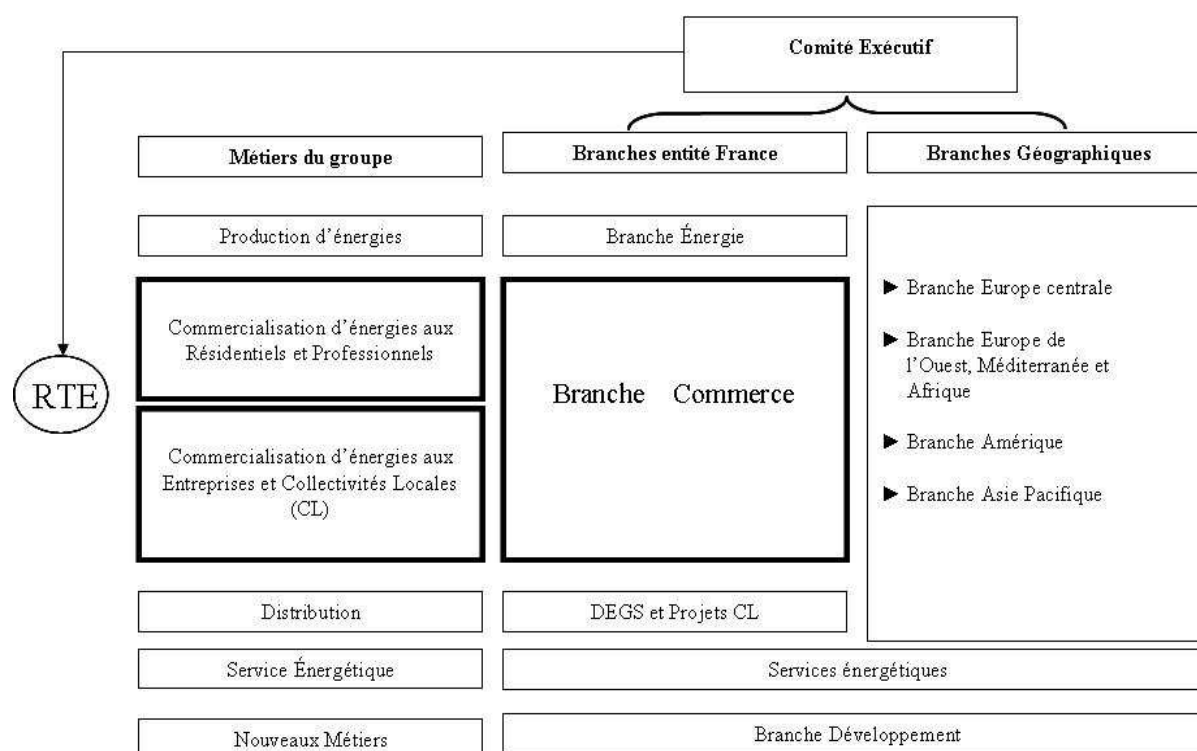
Comité Exécutif

Métiers du groupe

Branches entité France

Branches Géographiques

Production d'énergies

Branche Énergie

► Branche Europe centrale

► Branche Europe de l'Ouest, Méditerranée et Afrique

► Branche Amérique

► Branche Asie Pacifique

Commercialisation d'énergies aux Résidentiels et Professionnels

RTE

Branche Commerce

Commercialisation d'énergies aux Entreprises et Collectivités Locales (CL)

Distribution

DEGS et Projets CL

Service Énergétique

Services énergétiques

Nouveaux Métiers

Branche Développement